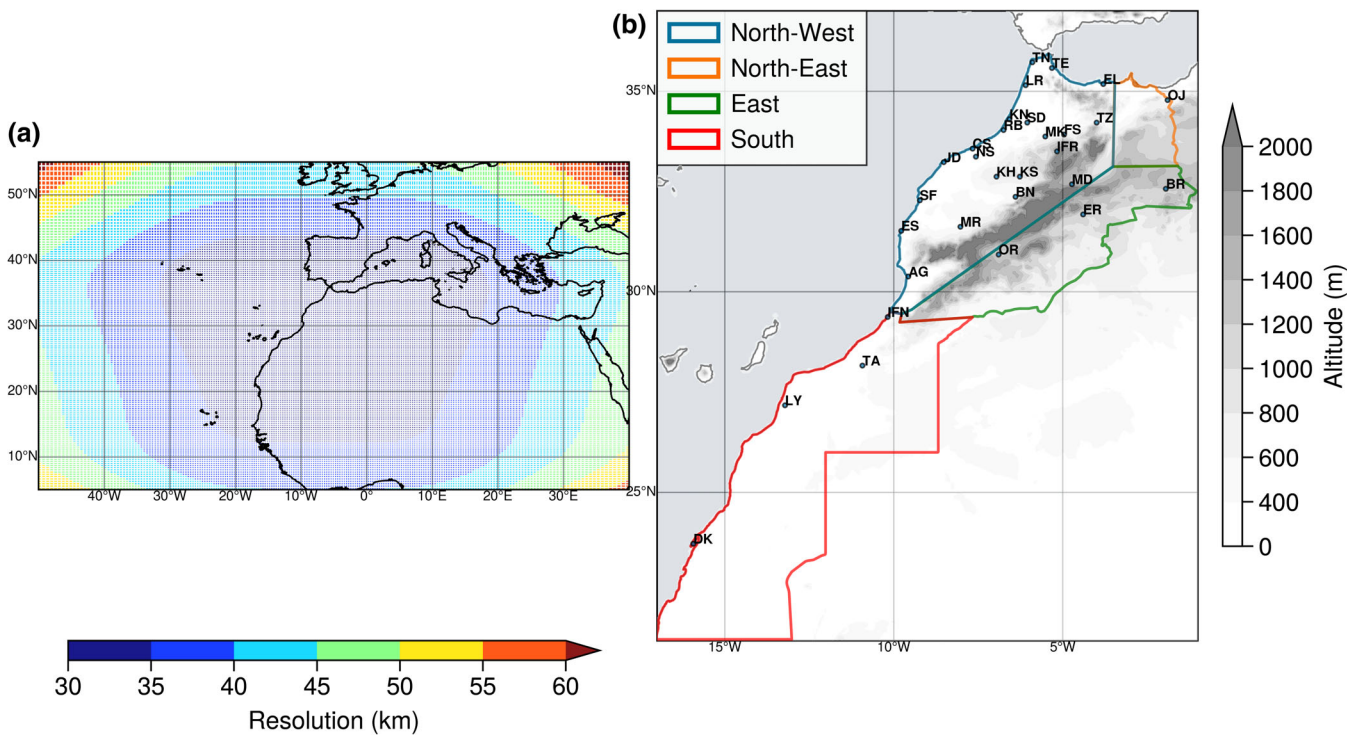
(a)

50°N
40°N
30°N
20°N
10°N

40°W 30°W 20°W 10°W 0° 10°E 20°E 30°E

30 35 40 45 50 55 60
Resolution (km)

(b)

North-West
North-East
East
South

35°N
30°N
25°N

TN TE LR EL OJ KN SD RB MK FS TZ CS NS JFR JD KH KS MD BR SF BN ER ES MR OR AG JFN TA LY DK

15°W 10°W 5°W

2000
1800
1600
1400
1200
1000
800
600
400
0
Altitude (m)